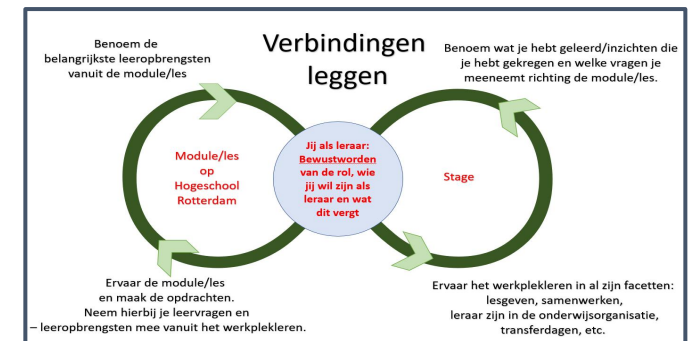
Verbindingen leggen

Benoem de belangrijkste leeropbrengsten vanuit de module/les

Benoem wat je hebt geleerd/inzichten die je hebt gekregen en welke vragen je meeneemt richting de module/les.

Module/les op Hogeschool Rotterdam

Jij als leraar: Bewustworden van de rol, wie jij wil zijn als leraar en wat dit vergt

Stage

Ervaar de module/les en maak de opdrachten. Neem hierbij je leervragen en – leeropbrengsten mee vanuit het werkplekleren.

Ervaar het werkplekleren in al zijn facetten: lesgeven, samenwerken, leraar zijn in de onderwijsorganisatie, transferdagen, etc.